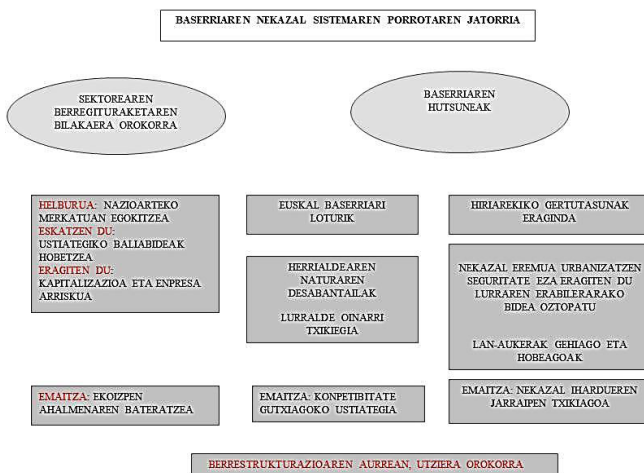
BASERRIAREN NEKAZAL SISTEMAREN PORROTAREN JATORRIA

SEKTOREAREN BERREGITURAKETAREN BILAKAERA OROKORRA

BASERRIAREN HUTSUNEAK

HELBURUA: NAZIOARTEKO MERKATUAN EGOKITZEA
ESKATZEN DU: USTIATEGIKO BALIABIDEAK HOBETZEA
ERAGITEN DU: KAPITALIZAZIOA ETA ENPRESA ARRISKUA

EUSKAL BASERRIARI LOTURIK

HERRIALDEAREN NATURAREN DESABANTAILAK

LURRALDE OINARRI TXIKIEGIA

HIRIAREKIKO GERTUTASUNAK ERAGINDA

NEKAZAL EREMUA URBANIZATZEN SEGURITATE EZA ERAGITEN DU LURRAREN ERABILERARAKO BIDEA OZTOPATU

LAN-AUKERAK GEHIAGO ETA HOBEAGOAK

EMAITZA: EKOIZPEN AHALMENAREN BATERATZEA

EMAITZA: KONPETIBITATE GUTXIAGOKO USTIATEGIA

EMAITZA: NEKAZAL IHARDUEREN JARRAIPEN TXIKIAGOA

BERRESTRUKTURAZIOAREN AURREAN, UTZIERA OROKORRA